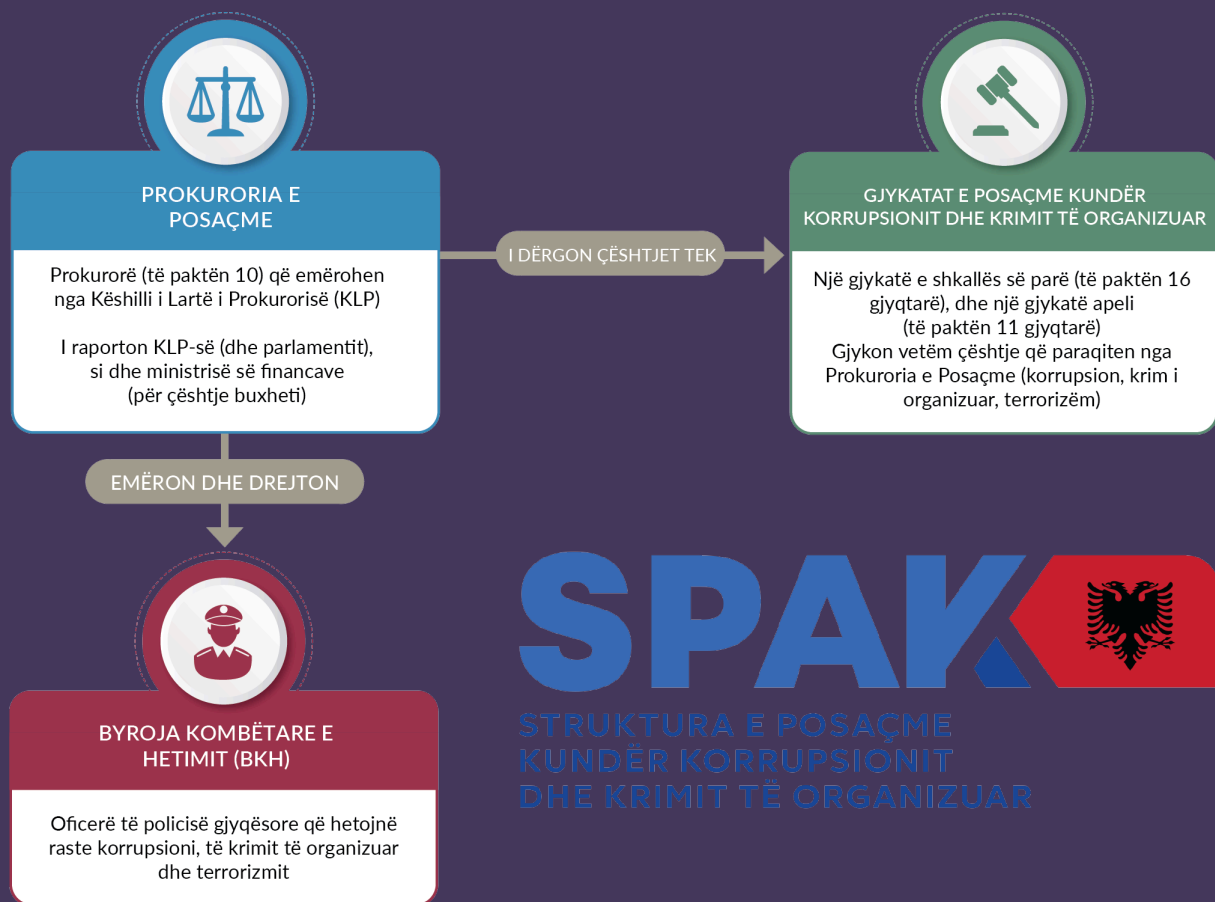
PROKURORIA E POSAÇME

Prokurorë (të paktën 10) që emërohen nga Këshilli i Lartë i Prokurorisë (KLP)

I raporton KLP-së (dhe parlamentit), si dhe ministrisë së financave (për çështje buxheti)

I DËRGON ÇËSHTJET TEK

GJYKATAT E POSAÇME KUNDËR KORRUPSIONIT DHE KRIMIT TË ORGANIZUAR

Një gjykatë e shkallës së parë (të paktën 16 gjyqtarë), dhe një gjykatë apeli (të paktën 11 gjyqtarë)
Gjykon vetëm çështje që paraqiten nga Prokuroria e Posaçme (korrupsion, krim i organizuar, terrorizëm)

EMËRON DHE DREJTON

BYROJA KOMBËTARE E HETIMIT (BKH)

Oficerë të policisë gjyqësore që hetojnë raste korrupsioni, të krimit të organizuar dhe terrorizmit

SPAK

STRUKTURA E POSAÇME KUNDËR KORRUPSIONIT DHE KRIMIT TË ORGANIZUAR